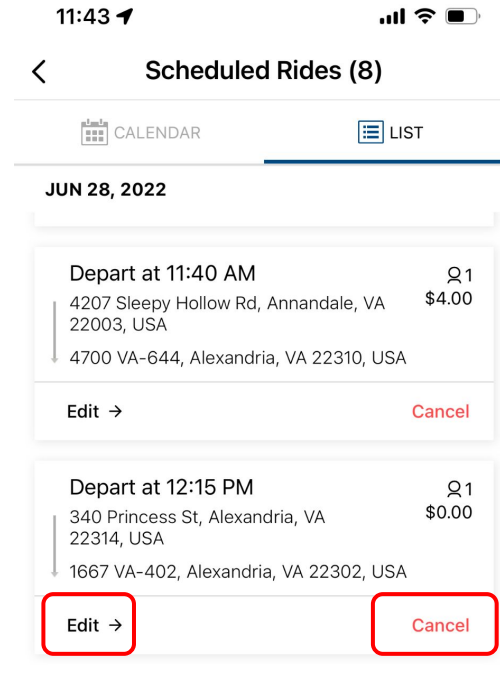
11:43

<

Scheduled Rides (8)

CALENDAR

LIST

JUN 28, 2022

Depart at 11:40 AM

1

4207 Sleepy Hollow Rd, Annandale, VA 22003, USA

$4.00

4700 VA-644, Alexandria, VA 22310, USA

Edit →

Cancel

Depart at 12:15 PM

1

340 Princess St, Alexandria, VA 22314, USA

$0.00

1667 VA-402, Alexandria, VA 22302, USA

Edit →

Cancel